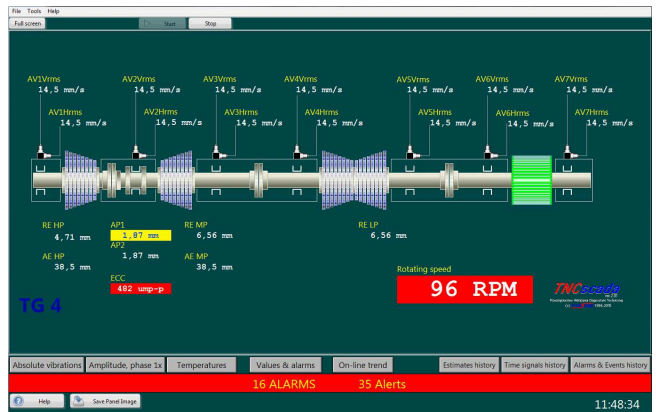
File Tools Help
Full screen
Start
Stop

AV1Vrms
14,5 mm/s
AV1Hrms
14,5 mm/s
AV2Vrms
14,5 mm/s
AV2Hrms
14,5 mm/s
AV3Vrms
14,5 mm/s
AV3Hrms
14,5 mm/s
AV4Vrms
14,5 mm/s
AV4Hrms
14,5 mm/s
AV5Vrms
14,5 mm/s
AV5Hrms
14,5 mm/s
AV6Vrms
14,5 mm/s
AV6Hrms
14,5 mm/s
AV7Vrms
14,5 mm/s
AV7Hrms
14,5 mm/s

RE HP
4,71 mm
AP1
1,87 mm
AP2
1,87 mm
RE MP
6,56 mm
RE LP
6,56 mm
AE HP
38,5 mm
AE MP
38,5 mm
ECC
482 um-p

TG 4

Rotating speed
96 RPM

TNCscada
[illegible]
(c) 1994-2015

Absolute vibrations
Amplitude, phase 1x
Temperatures
Values & alarms
On-line trend
Estimates history
Time signals history
Alarms & Events history

16 ALARMS 35 Alerts

Help
Save Panel Image
11:48:34